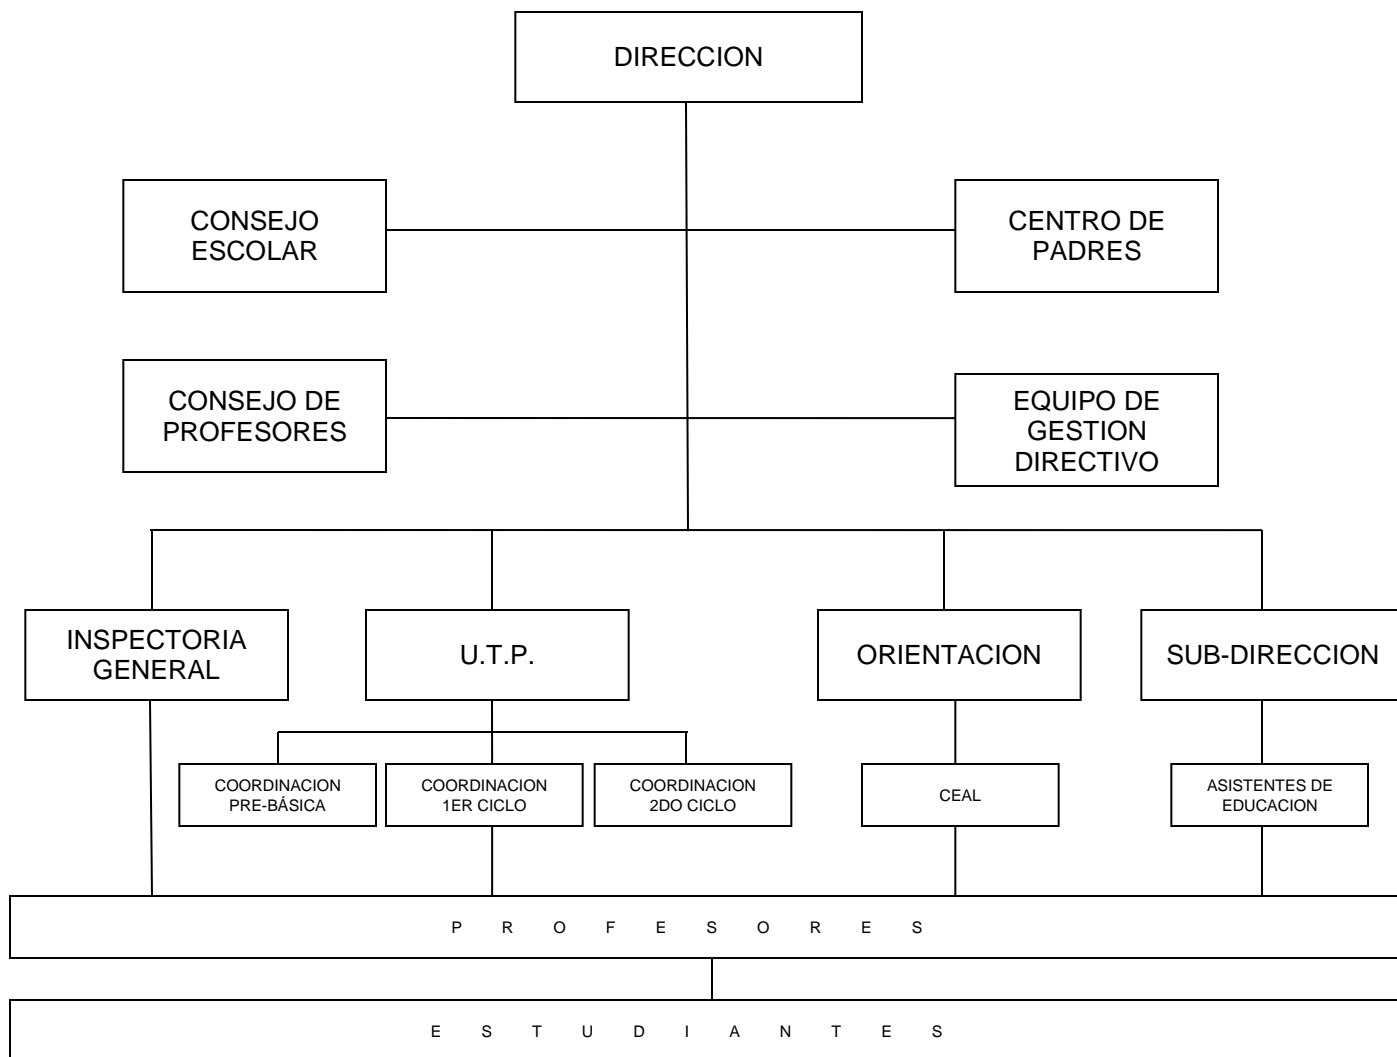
DIRECCION

CONSEJO ESCOLAR

CENTRO DE PADRES

CONSEJO DE PROFESORES

EQUIPO DE GESTION DIRECTIVO

INSPECTORIA GENERAL

U.T.P.

ORIENTACION

SUB-DIRECCION

COORDINACION PRE-BÁSICA

COORDINACION 1ER CICLO

COORDINACION 2DO CICLO

CEAL

ASISTENTES DE EDUCACION

P R O F E S O R E S

E S T U D I A N T E S